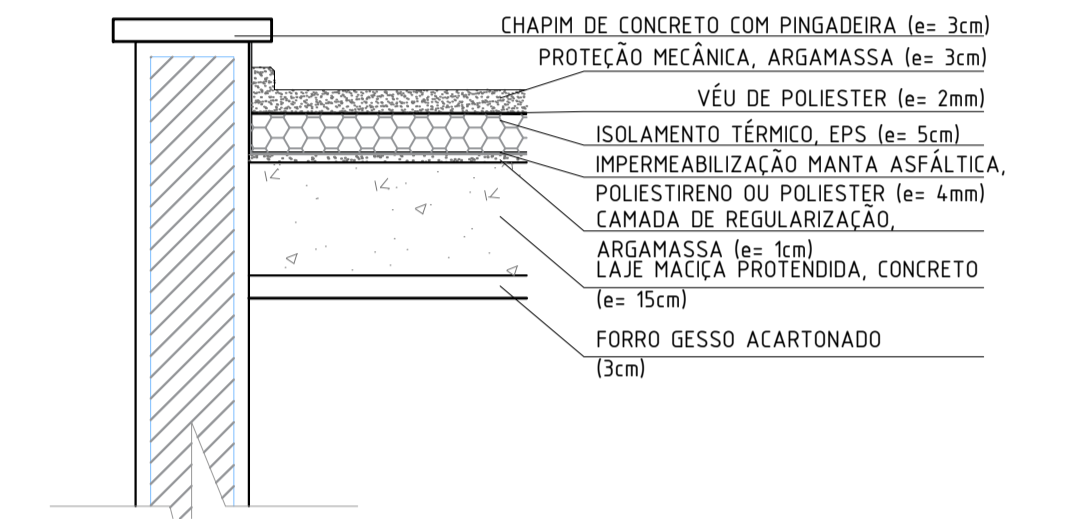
CHAPIM DE CONCRETO COM PINGADEIRA (e= 3cm)

PROTEÇÃO MECÂNICA, ARGAMASSA (e= 3cm)

VÉU DE POLIESTER (e= 2mm)

ISOLAMENTO TÉRMICO, EPS (e= 5cm)

IMPERMEABILIZAÇÃO MANTA ASFÁLTICA, POLIESTIRENO OU POLIESTER (e= 4mm)

CAMADA DE REGULARIZAÇÃO, ARGAMASSA (e= 1cm)

LAJE MACIÇA PROTENDIDA, CONCRETO (e= 15cm)

FORRO GESSO ACARTONADO (3cm)